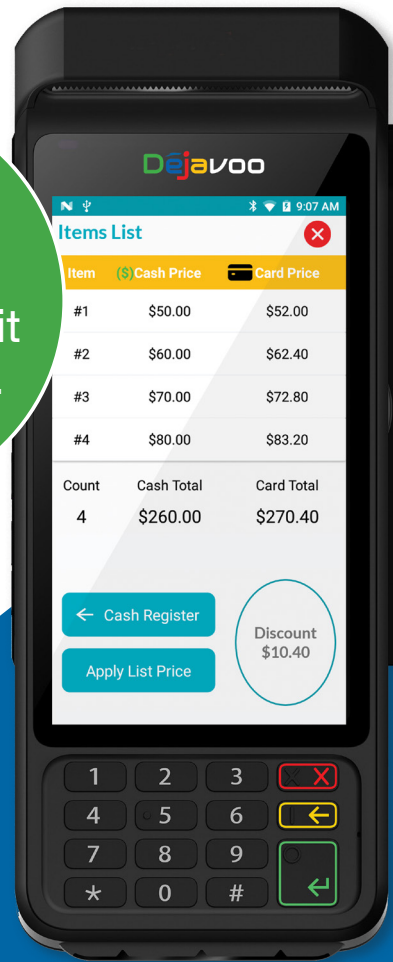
it

Dējavoo

9:07 AM

Items List

| Item | ($) Cash Price | Card Price |
|---|---|---|
| #1 | $50.00 | $52.00 |
| #2 | $60.00 | $62.40 |
| #3 | $70.00 | $72.80 |
| #4 | $80.00 | $83.20 |

| Count | Cash Total | Card Total |
|---|---|---|
| 4 | $260.00 | $270.40 |

← Cash Register

Apply List Price

Discount $10.40

1 2 3 X
4 5 6 ←
7 8 9
* 0 #